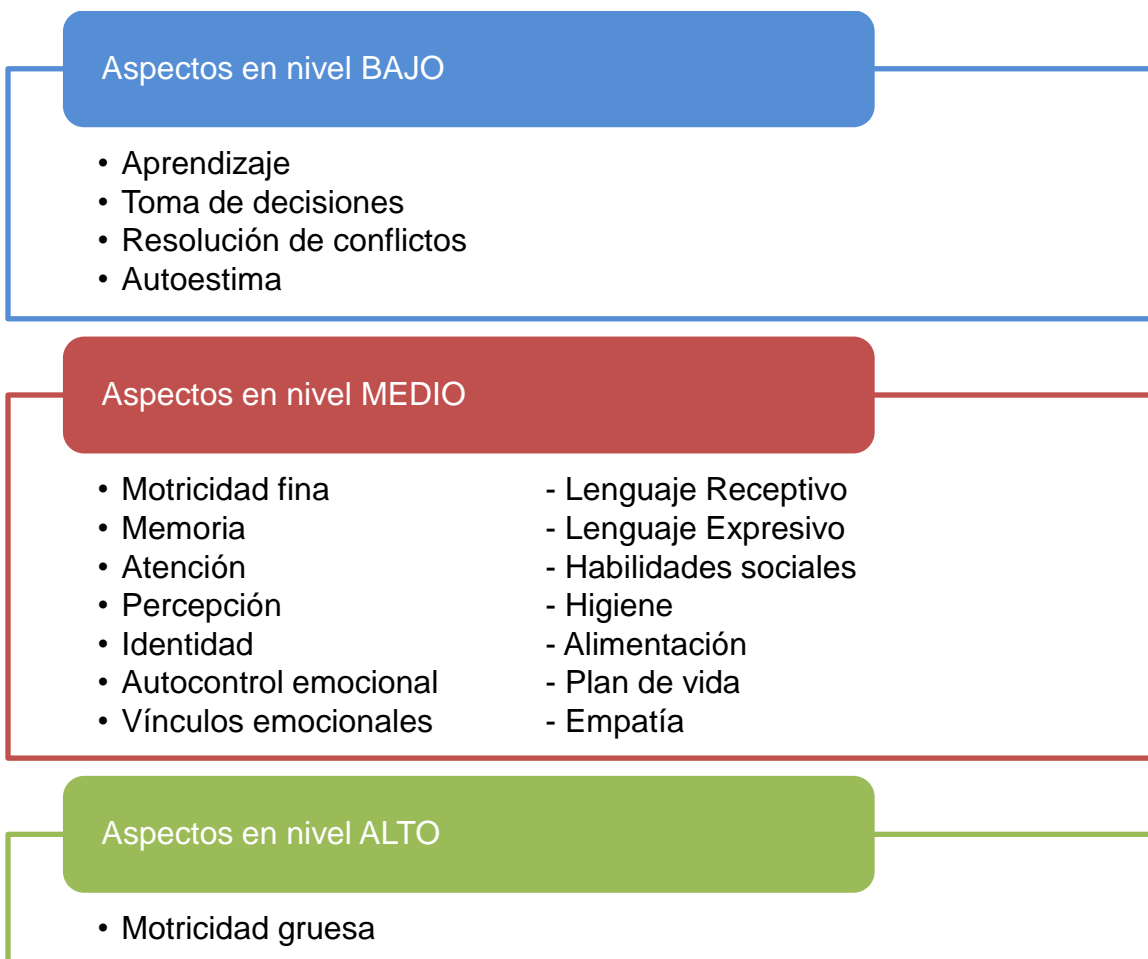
Aspectos en nivel BAJO

• Aprendizaje
• Toma de decisiones
• Resolución de conflictos
• Autoestima

Aspectos en nivel MEDIO

• Motricidad fina
• Memoria
• Atención
• Percepción
• Identidad
• Autocontrol emocional
• Vínculos emocionales

- Lenguaje Receptivo
- Lenguaje Expresivo
- Habilidades sociales
- Higiene
- Alimentación
- Plan de vida
- Empatía

Aspectos en nivel ALTO

• Motricidad gruesa